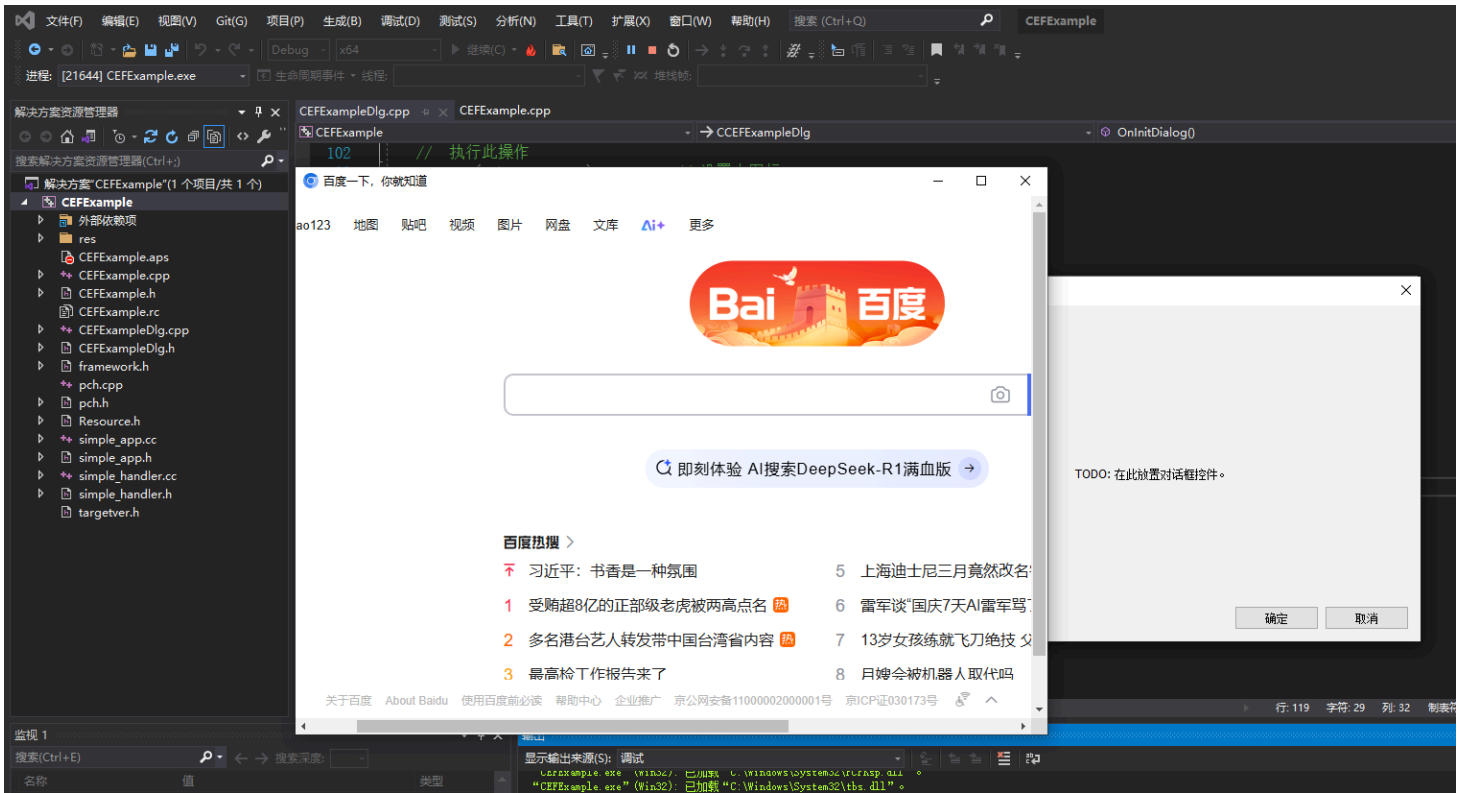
文件(F) 编辑(E) 视图(V) Git(G) 项目(P) 生成(B) 调试(D) 测试(S) 分析(N) 工具(T) 扩展(X) 窗口(W) 帮助(H) 搜索 (Ctrl+Q) CEFExample

Debug x64 继续(C)

进程: [21644] CEFExample.exe 生命周期事件 线程: 堆栈帧:

解决方案资源管理器

搜索解决方案资源管理器(Ctrl+;)

解决方案"CEFExample"(1 个项目/共 1 个)
CEFExample
外部依赖项
res
CEFExample.aps
CEFExample.cpp
CEFExample.h
CEFExample.rc
CEFExampleDlg.cpp
CEFExampleDlg.h
framework.h
pch.cpp
pch.h
Resource.h
simple_app.cc
simple_app.h
simple_handler.cc
simple_handler.h
targetver.h

CEFExampleDlg.cpp CEFExample.cpp

CEFExample CCEFExampleDlg OnInitDialog()

102 // 执行此操作

百度一下，你就知道

ao123 地图 贴吧 视频 图片 网盘 文库 Ai+ 更多

Bai 百度

即刻体验 AI搜索DeepSeek-R1满血版

百度热搜

习近平：书香是一种氛围
1 受贿超8亿的正部级老虎被两高点名 热
2 多名港台艺人转发带中国台湾省内容 热
3 最高检工作报告来了
5 上海迪士尼三月竟然改名
6 雷军谈"国庆7天AI雷军骂
7 13岁女孩练就飞刀绝技 父
8 月嫂会被机器人取代吗

关于百度 About Baidu 使用百度前必读 帮助中心 企业推广 京公网安备11000002000001号 京ICP证030173号

TODO: 在此放置对话框控件。

确定 取消

行: 119 字符: 29 列: 32 制表符

监视 1

搜索(Ctrl+E) 搜索深度:

名称 值 类型

输出

显示输出来源(S): 调试

"CEFExample.exe"(Win32): 已加载"C:\Windows\System32\rcrypt.dll"。
"CEFExample.exe"(Win32): 已加载"C:\Windows\System32\tbs.dll"。